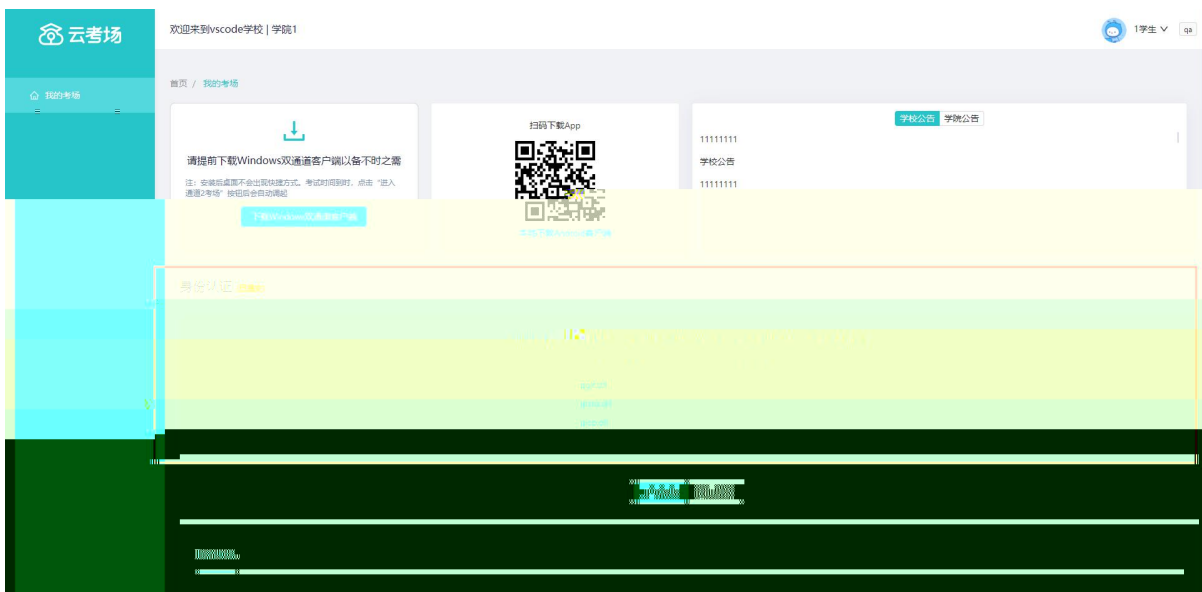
云考场

我的考场

欢迎来到vscode学校 | 学院1

1学生

qa

首页 / 我的考场

请提前下载Windows双通道客户端以备不时之需

注：安装后桌面不会出现快捷方式。考试时间到时，点击"进入通道2考场"按钮后会自动调起

下载Windows双通道客户端

扫码下载App

学校公告

学院公告

11111111

学校公告

11111111

考试认证

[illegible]